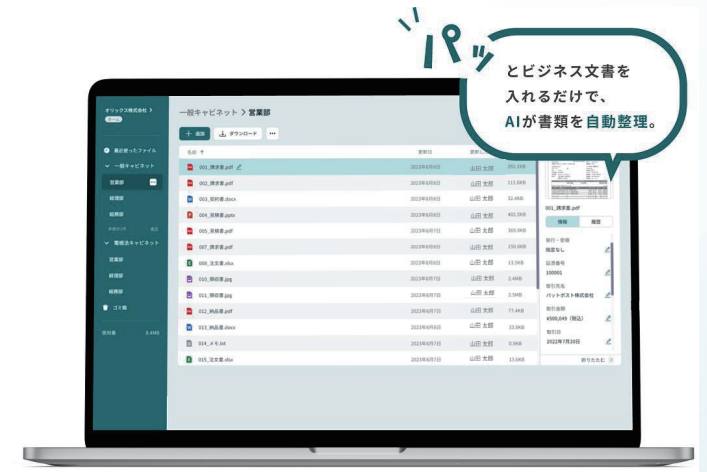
パッ

とビジネス文書を
入れるだけで、
AIが書類を自動整理。

オリックス株式会社 >
ホーム

最近使ったファイル
一般キャビネット
営業部
経理部
総務部
電帳法キャビネット
営業部
経理部
総務部
ゴミ箱
使用量 8.4MB

一般キャビネット > 営業部

+ 追加
ダウンロード
...

名前
更新日
更新者

| 名前 | 更新日 | 更新者 | サイズ |
|---|---|---|---|
| 001_請求書.pdf | 2023年6月6日 | 山田 太郎 | 351.3KB |
| 002_請求書.pdf | 2023年6月6日 | 山田 太郎 | 111.6KB |
| 003_契約書.docx | 2023年6月6日 | 山田 太郎 | 32.4KB |
| 004_見積書.pptx | 2023年6月6日 | 山田 太郎 | 401.5KB |
| 005_見積書.pdf | 2023年6月7日 | 山田 太郎 | 369.9KB |
| 007_請求書.pdf | 2023年6月6日 | 山田 太郎 | 150.6KB |
| 008_注文書.xlsx | 2023年6月6日 | 山田 太郎 | 13.5KB |
| 010_領収書.jpg | 2023年6月7日 | 山田 太郎 | 2.4MB |
| 011_領収書.jpg | 2023年6月7日 | 山田 太郎 | 3.5MB |
| 012_納品書.pdf | 2023年6月6日 | 山田 太郎 | 77.4KB |
| 013_納品書.docx | 2023年6月6日 | 山田 太郎 | 33.8KB |
| 014_メモ.txt | 2023年6月6日 | 山田 太郎 | 0.9KB |
| 015_注文書.xlsx | 2023年6月6日 | 山田 太郎 | 13.6KB |

001_請求書.pdf
情報
履歴
取引・登録
指定なし
証憑番号
100001
取引先名
パットポスト株式会社
取引金額
¥500,049（税込）
取引日
2023年7月20日
折りたたむ